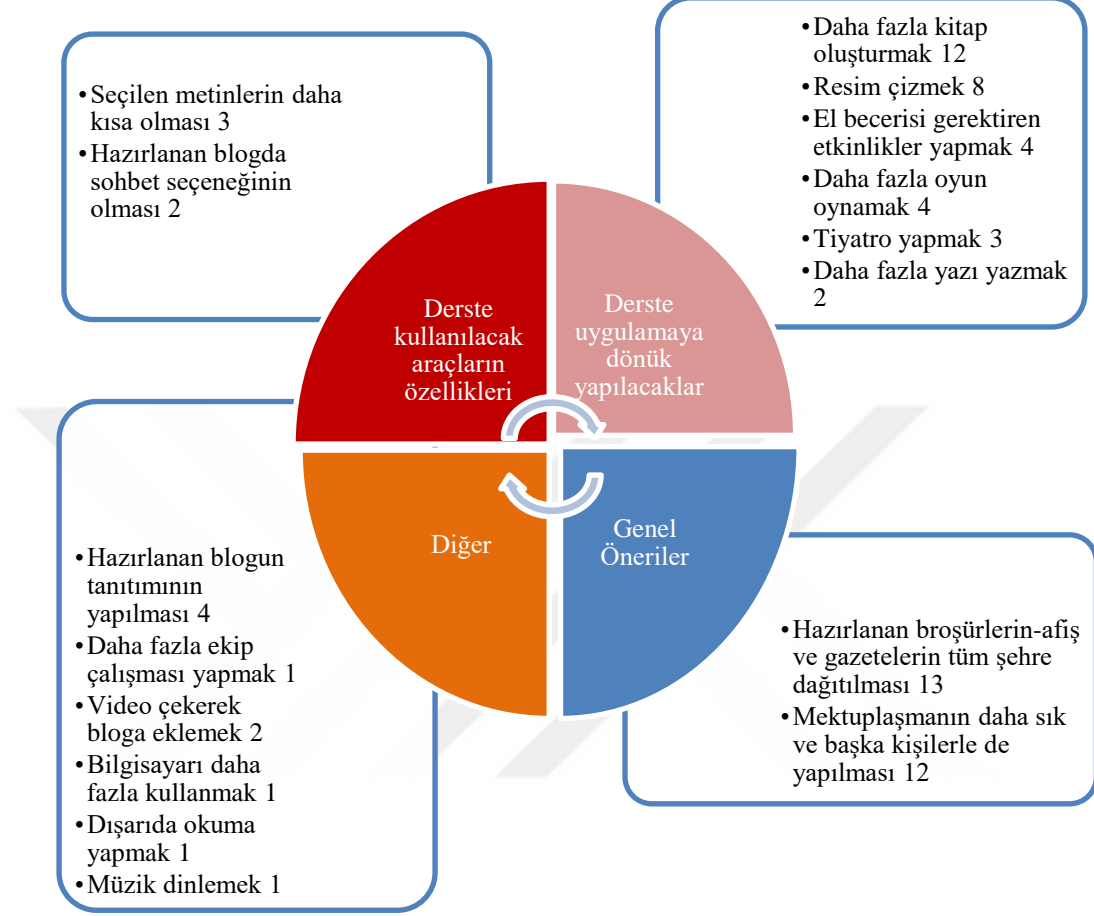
• Seçilen metinlerin daha kısa olması 3
• Hazırlanan blogda sohbet seçeneğinin olması 2

• Daha fazla kitap oluşturmak 12
• Resim çizmek 8
• El becerisi gerektiren etkinlikler yapmak 4
• Daha fazla oyun oynamak 4
• Tiyatro yapmak 3
• Daha fazla yazı yazmak 2

Derste kullanılacak araçların özellikleri

Derste uygulamaya dönük yapılacaklar

Diğer

Genel Öneriler

• Hazırlanan blogun tanıtımının yapılması 4
• Daha fazla ekip çalışması yapmak 1
• Video çekerek bloga eklemek 2
• Bilgisayarı daha fazla kullanmak 1
• Dışarıda okuma yapmak 1
• Müzik dinlemek 1

• Hazırlanan broşürlerin-afiş ve gazetelerin tüm şehre dağıtılması 13
• Mektuplaşmanın daha sık ve başka kişilerle de yapılması 12